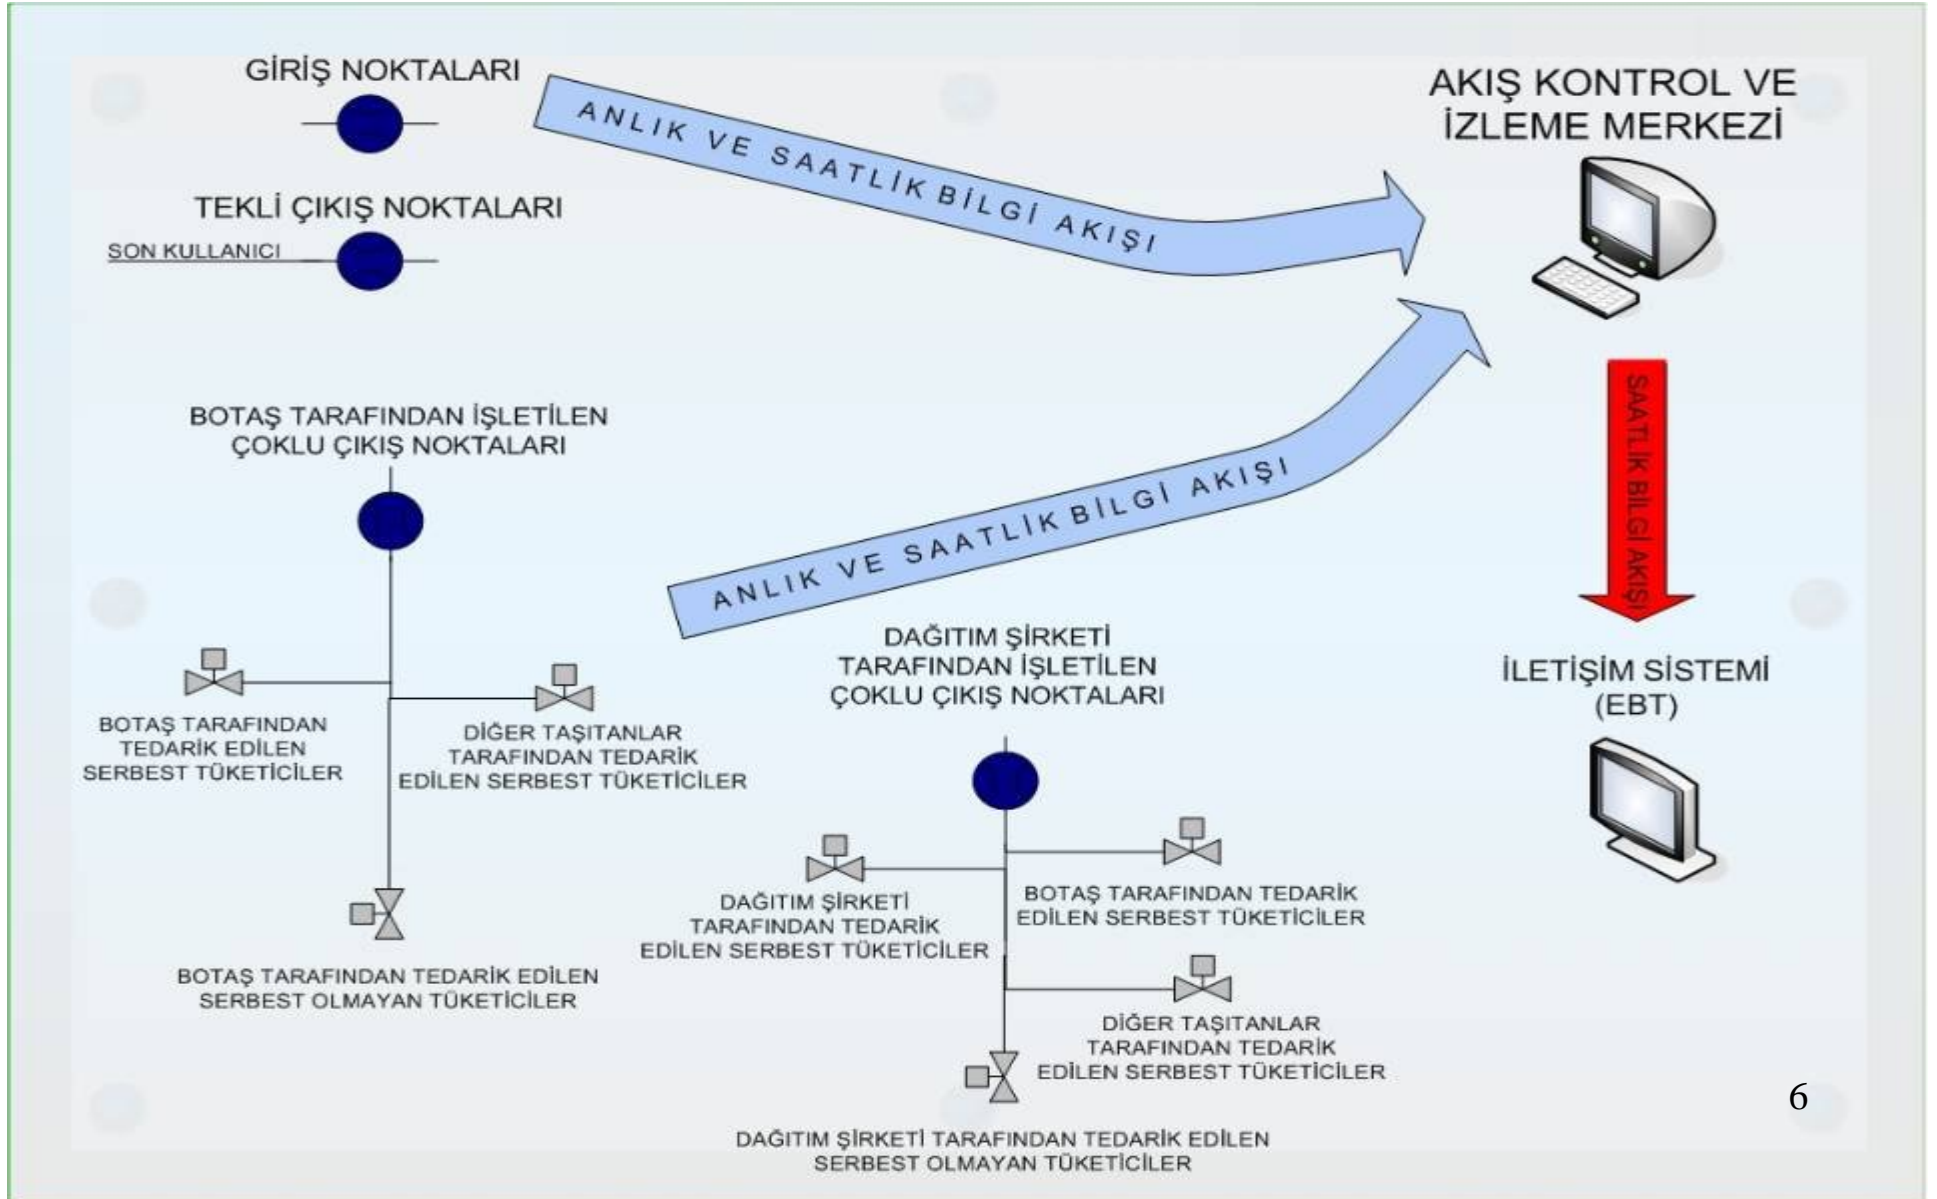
GİRİŞ NOKTALARI

ANLIK VE SAATLİK BİLGİ AKIŞI

AKIŞ KONTROL VE İZLEME MERKEZİ

TEKLİ ÇIKIŞ NOKTALARI

SON KULLANICI

BOTAŞ TARAFINDAN İŞLETİLEN ÇOKLU ÇIKIŞ NOKTALARI

ANLIK VE SAATLİK BİLGİ AKIŞI

SAATLİK BİLGİ AKIŞI

DAĞITIM ŞİRKETİ TARAFINDAN İŞLETİLEN ÇOKLU ÇIKIŞ NOKTALARI

İLETİŞİM SİSTEMİ (EBT)

BOTAŞ TARAFINDAN TEDARİK EDİLEN SERBEST TÜKETİCİLER

DİĞER TAŞITANLAR TARAFINDAN TEDARİK EDİLEN SERBEST TÜKETİCİLER

DAĞITIM ŞİRKETİ TARAFINDAN TEDARİK EDİLEN SERBEST TÜKETİCİLER

BOTAŞ TARAFINDAN TEDARİK EDİLEN SERBEST TÜKETİCİLER

BOTAŞ TARAFINDAN TEDARİK EDİLEN SERBEST OLMAYAN TÜKETİCİLER

DİĞER TAŞITANLAR TARAFINDAN TEDARİK EDİLEN SERBEST TÜKETİCİLER

6

DAĞITIM ŞİRKETİ TARAFINDAN TEDARİK EDİLEN SERBEST OLMAYAN TÜKETİCİLER